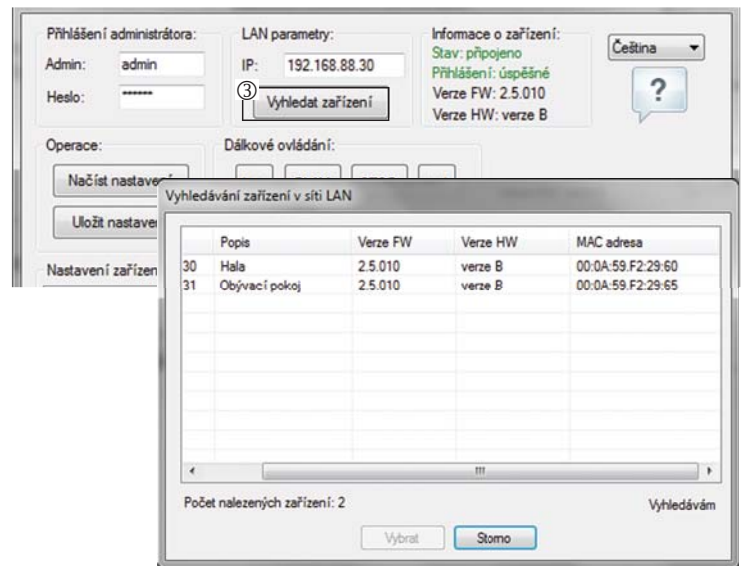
Přihlášení administrátora:
Admin: admin
Heslo: ••••••

LAN parametry:
IP: 192.168.88.30
③ Vyhledat zařízení

Informace o zařízení:
Stav: připojeno
Přihlášení: úspěšné
Verze FW: 2.5.010
Verze HW: verze B

Čeština

?

Operace:
Načíst nastavení
Uložit nastavení

Dálkové ovládání:

Nastavení zařízení

Vyhledávání zařízení v síti LAN

| | Popis | Verze FW | Verze HW | MAC adresa |
|---|---|---|---|---|
| 30 | Hala | 2.5.010 | verze B | 00:0A:59:F2:29:60 |
| 31 | Obývací pokoj | 2.5.010 | verze B | 00:0A:59:F2:29:65 |

Počet nalezených zařízení: 2

Vyhledávám

Vybrat Storno